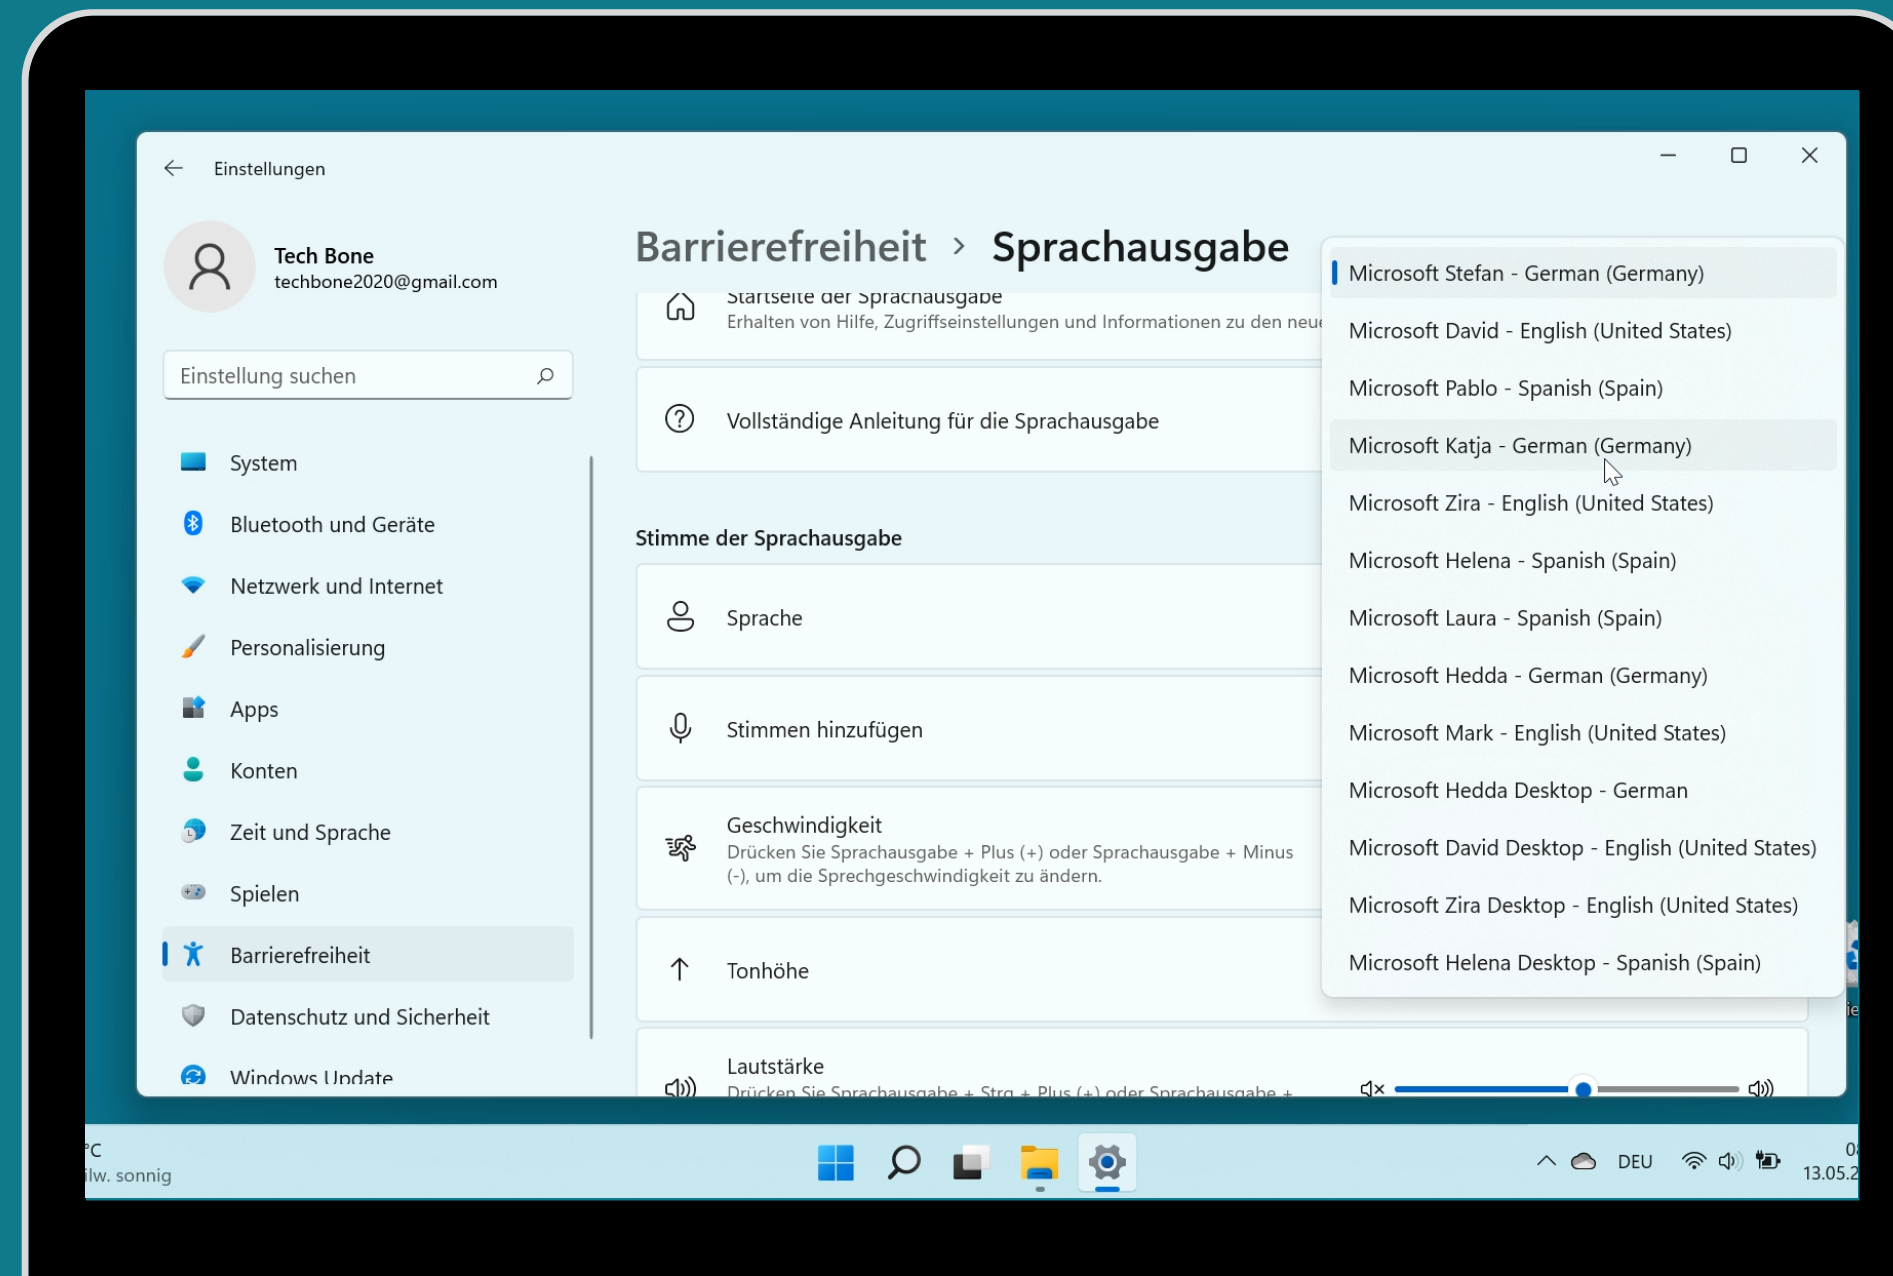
Einstellungen

Tech Bone
techbone2020@gmail.com

Einstellung suchen

System
Bluetooth und Geräte
Netzwerk und Internet
Personalisierung
Apps
Konten
Zeit und Sprache
Spielen
Barrierefreiheit
Datenschutz und Sicherheit
Windows Update

Barrierefreiheit > Sprachausgabe

Startseite der Sprachausgabe
Erhalten von Hilfe, Zugriffseinstellungen und Informationen zu den neue

Vollständige Anleitung für die Sprachausgabe

Stimme der Sprachausgabe

Sprache

Stimmen hinzufügen

Geschwindigkeit
Drücken Sie Sprachausgabe + Plus (+) oder Sprachausgabe + Minus (-), um die Sprechgeschwindigkeit zu ändern.

Tonhöhe

Lautstärke
Drücken Sie Sprachausgabe + Strg + Plus (+) oder Sprachausgabe +

Microsoft Stefan - German (Germany)
Microsoft David - English (United States)
Microsoft Pablo - Spanish (Spain)
Microsoft Katja - German (Germany)
Microsoft Zira - English (United States)
Microsoft Helena - Spanish (Spain)
Microsoft Laura - Spanish (Spain)
Microsoft Hedda - German (Germany)
Microsoft Mark - English (United States)
Microsoft Hedda Desktop - German
Microsoft David Desktop - English (United States)
Microsoft Zira Desktop - English (United States)
Microsoft Helena Desktop - Spanish (Spain)

°C
ilw. sonnig

DEU
0
13.05.2